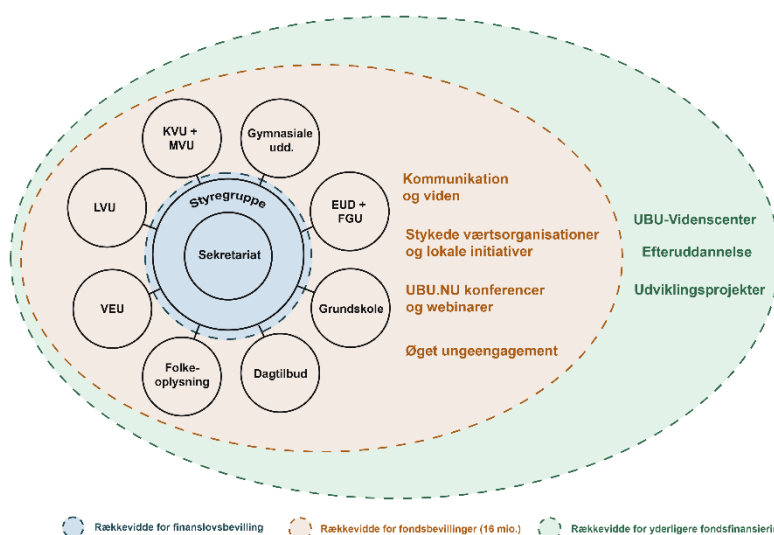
KVU + MVU

Gymnasiale udd.

Styregruppe

LVU

EUD + FGU

Sekretariat

VEU

Grundskole

Folkeoplysning

Dagtilbud

Kommunikation og viden

Stykede værtsorganisationer og lokale initiativer

UBU.NU konferencer og webinarer

Øget ungeengagement

UBU-Videnscenter

Efteruddannelse

Udviklingsprojekter

Rækkevidde for finanslovsbevilling

Rækkevidde for fondsbevillinger (16 mio.)

Rækkevidde for yderligere fondsfinansieri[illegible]